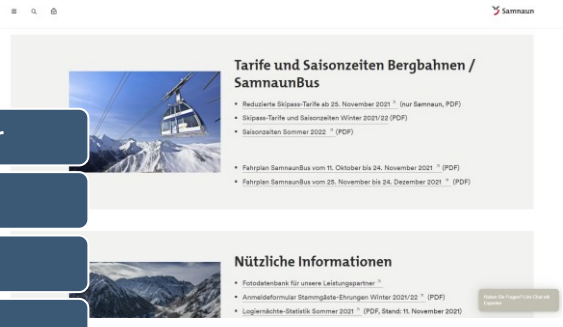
Samnaun

Tarife und Saisonzeiten Bergbahnen / SamnaunBus

- Reduzierte Skipass-Tarife ab 25. November 2021 (nur Samnaun, PDF)
- Skipass-Tarife und Saisonzeiten Winter 2021/22 (PDF)
- Saisonzeiten Sommer 2022 (PDF)

- Fahrplan SamnaunBus vom 11. Oktober bis 24. November 2021 (PDF)
- Fahrplan SamnaunBus vom 25. November bis 24. Dezember 2021 (PDF)

Nützliche Informationen

- Fotodatenbank für unsere Leistungspartner
- Anmeldeformular Stammgäste-Ehrungen Winter 2021/22 (PDF)
- Logiernächte-Statistik Sommer 2021 (PDF, Stand: 11. November 2021)

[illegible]